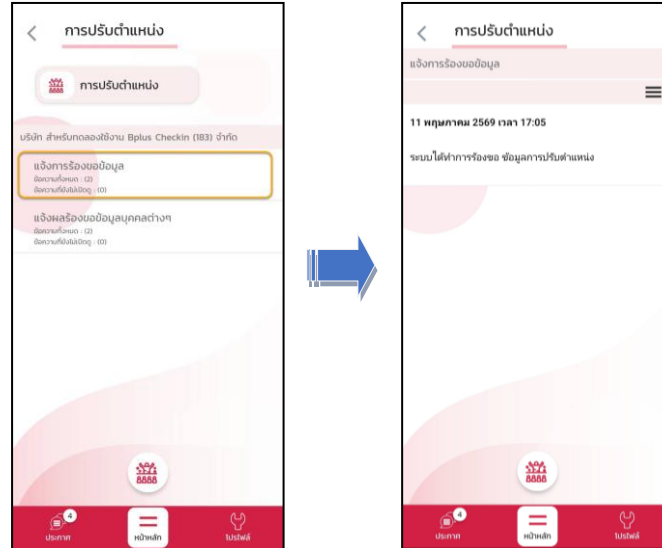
การปรับตำแหน่ง

การปรับตำแหน่ง

บริษัท สำหรับทดลองใช้งาน Bplus Checkin (183) จำกัด

แจ้งการร้องขอข้อมูล
ข้อความทั้งหมด : (2)
ข้อความที่ยังไม่เปิดดู : (0)

แจ้งผลร้องขอข้อมูลบุคคลต่างๆ
ข้อความทั้งหมด : (2)
ข้อความที่ยังไม่เปิดดู : (0)

8888

4
ประกาศ
หน้าหลัก
โปรไฟล์

การปรับตำแหน่ง

แจ้งการร้องขอข้อมูล

11 พฤษภาคม 2569 เวลา 17:05

ระบบได้ทำการร้องขอ ข้อมูลการปรับตำแหน่ง

8888

4
ประกาศ
หน้าหลัก
โปรไฟล์